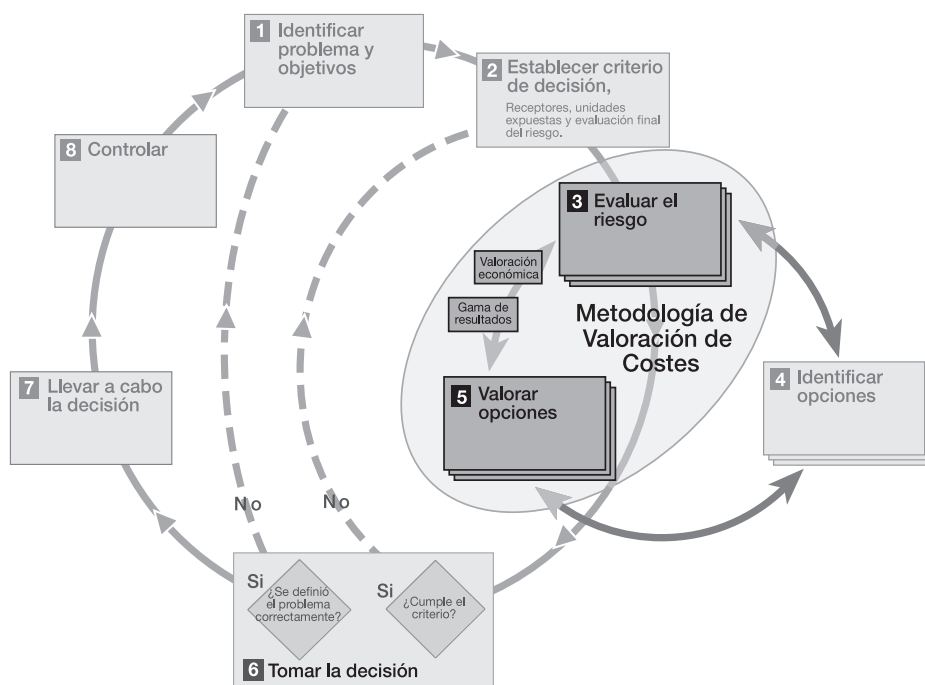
1 Identificar problema y objetivos

2 Establecer criterio de decisión,
Receptores, unidades expuestas y evaluación final del riesgo.

8 Controlar

3 Evaluar el riesgo

Valoración económica

Gama de resultados

Metodología de Valoración de Costes

4 Identificar opciones

7 Llevar a cabo la decisión

5 Valorar opciones

No

No

Si

¿Se definió el problema correctamente?

Si

¿Cumple el criterio?

6 Tomar la decisión